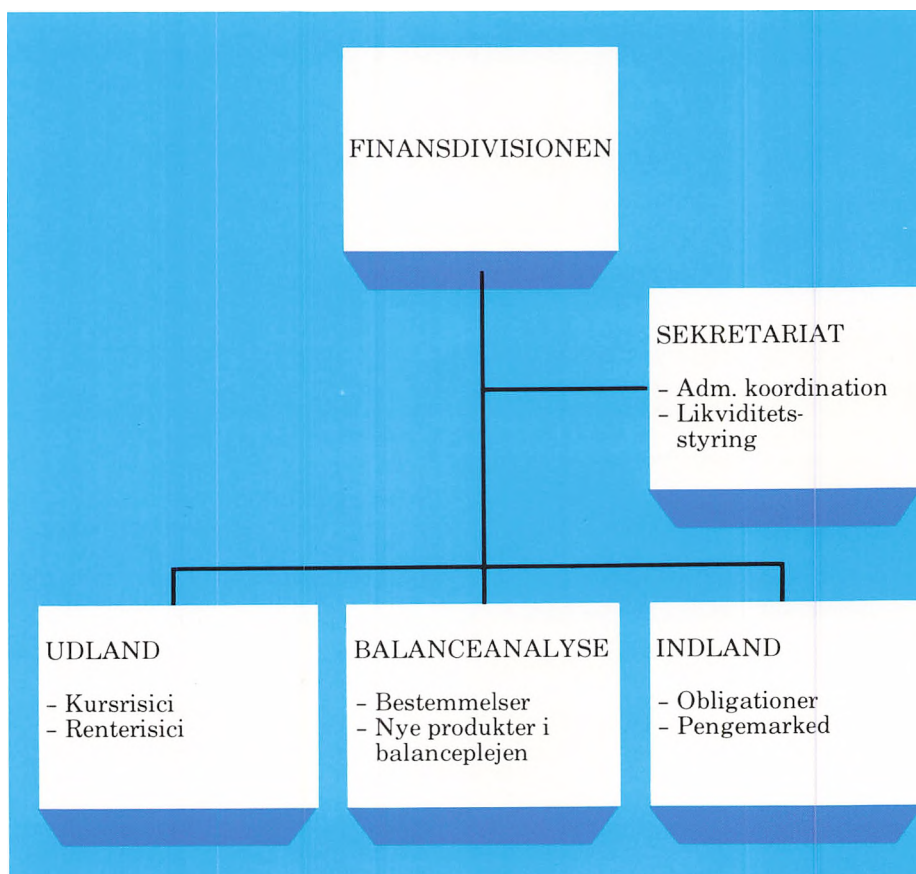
FINANSDIVISIONEN

SEKRETARIAT

- Adm. koordination
- Likviditetsstyring

UDLAND

- Kursrisici
- Renterisici

BALANCEANALYSE

- Bestemmelser
- Nye produkter i balanceplejen

INDLAND

- Obligationer
- Pengemarked